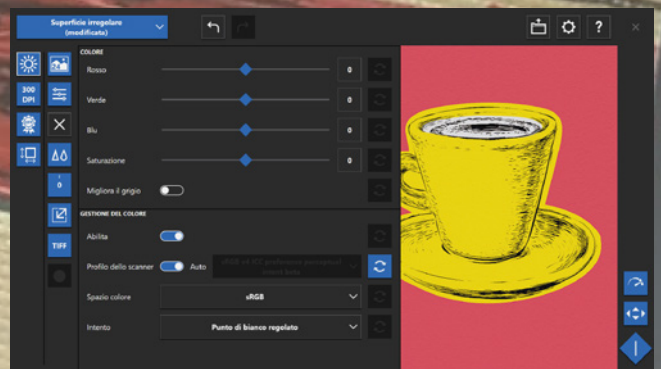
Superficie irregolare (modificata)

?

×

300 DPI

TIFF

COLORE

Rosso

0

Verde

0

Blu

0

Saturazione

0

Migliora il grigio

GESTIONE DEL COLORE

Abilita

Profilo dello scanner

Auto

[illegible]

Spazio colore

sRGB

Intento

Punto di bianco regolato